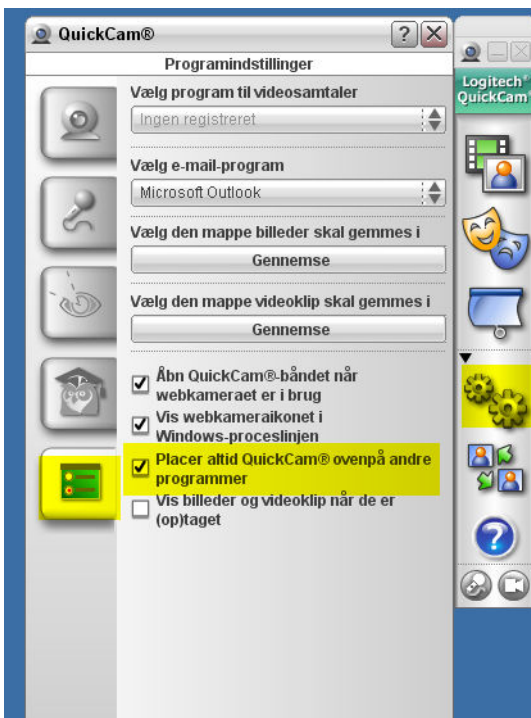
QuickCam®

?

Programindstillinger

Vælg program til videosamtaler

Ingen registreret

Vælg e-mail-program

Microsoft Outlook

Vælg den mappe billeder skal gemmes i

Gennemse

Vælg den mappe videoklip skal gemmes i

Gennemse

Åbn QuickCam®-båndet når webkameraet er i brug

Vis webkameraikonet i Windows-proceslinjen

Placer altid QuickCam® ovenpå andre programmer

Vis billeder og videoklip når de er (op)taget

Logitech® QuickCam®